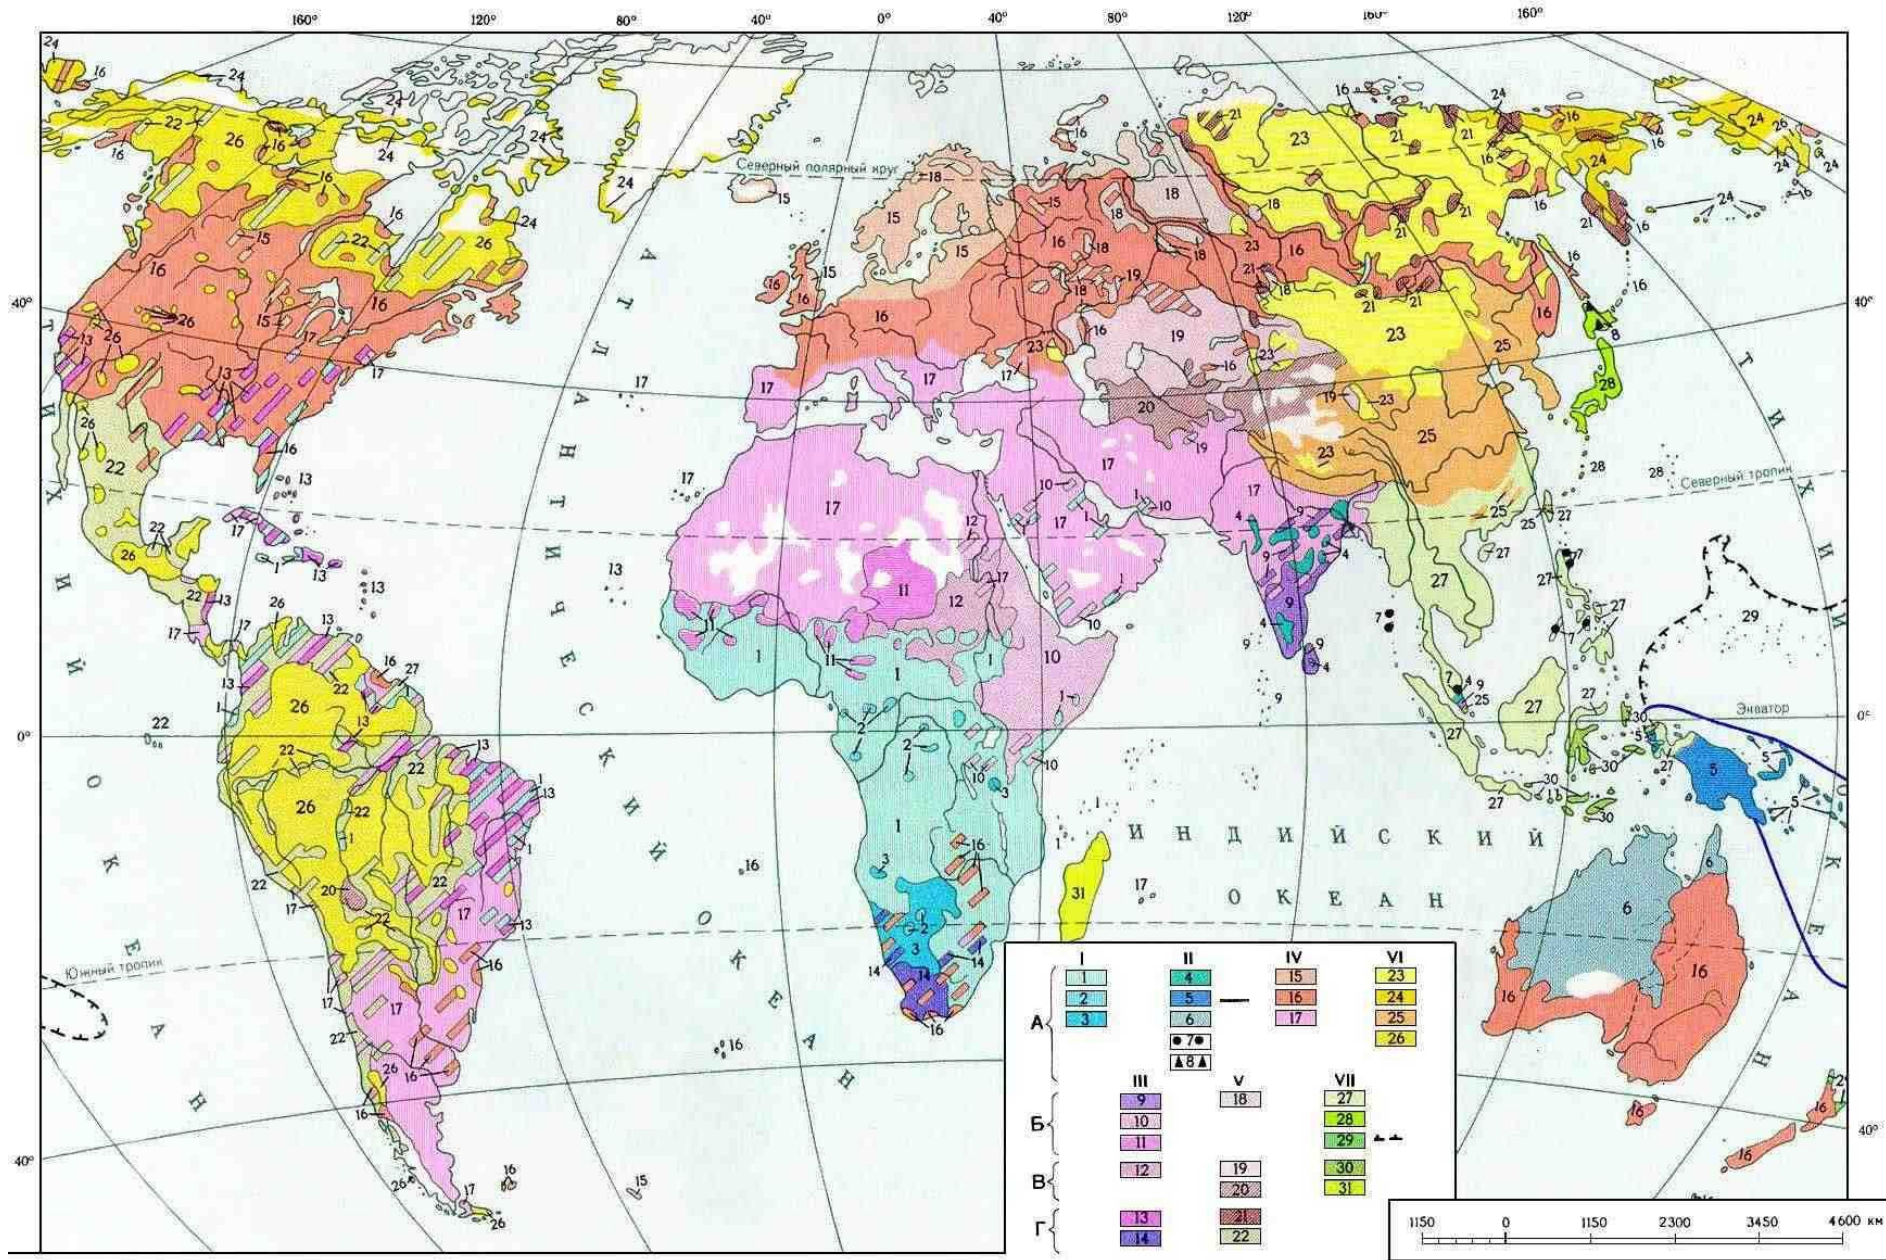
160° 120° 80° 40° 0° 40° 80° 120° 160° 160°

Северный полярный круг

Северный тропик

Экватор

Южный тропик

40° 0° 40°

АТЛАНТИЧЕСКИЙ ОКЕАН

ИНДИЙСКИЙ ОКЕАН

ТИХИЙ ОКЕАН

| | I | II | IV | VI |
|---|---|---|---|---|
| А | 1 | 4 | 15 | 23 |
| | 2 | 5 | 16 | 24 |
| | 3 | 6 | 17 | 25 |
| | | 7 | | 26 |
| | | 8 | | |

| | III | V | VII |
|---|---|---|---|
| Б | 9 | 18 | 27 |
| | 10 | | 28 |
| | 11 | | 29 |
| В | 12 | 19 | 30 |
| | | 20 | 31 |
| Г | 13 | 21 | |
| | 14 | 22 | |

1150 0 1150 2300 3450 4600 км